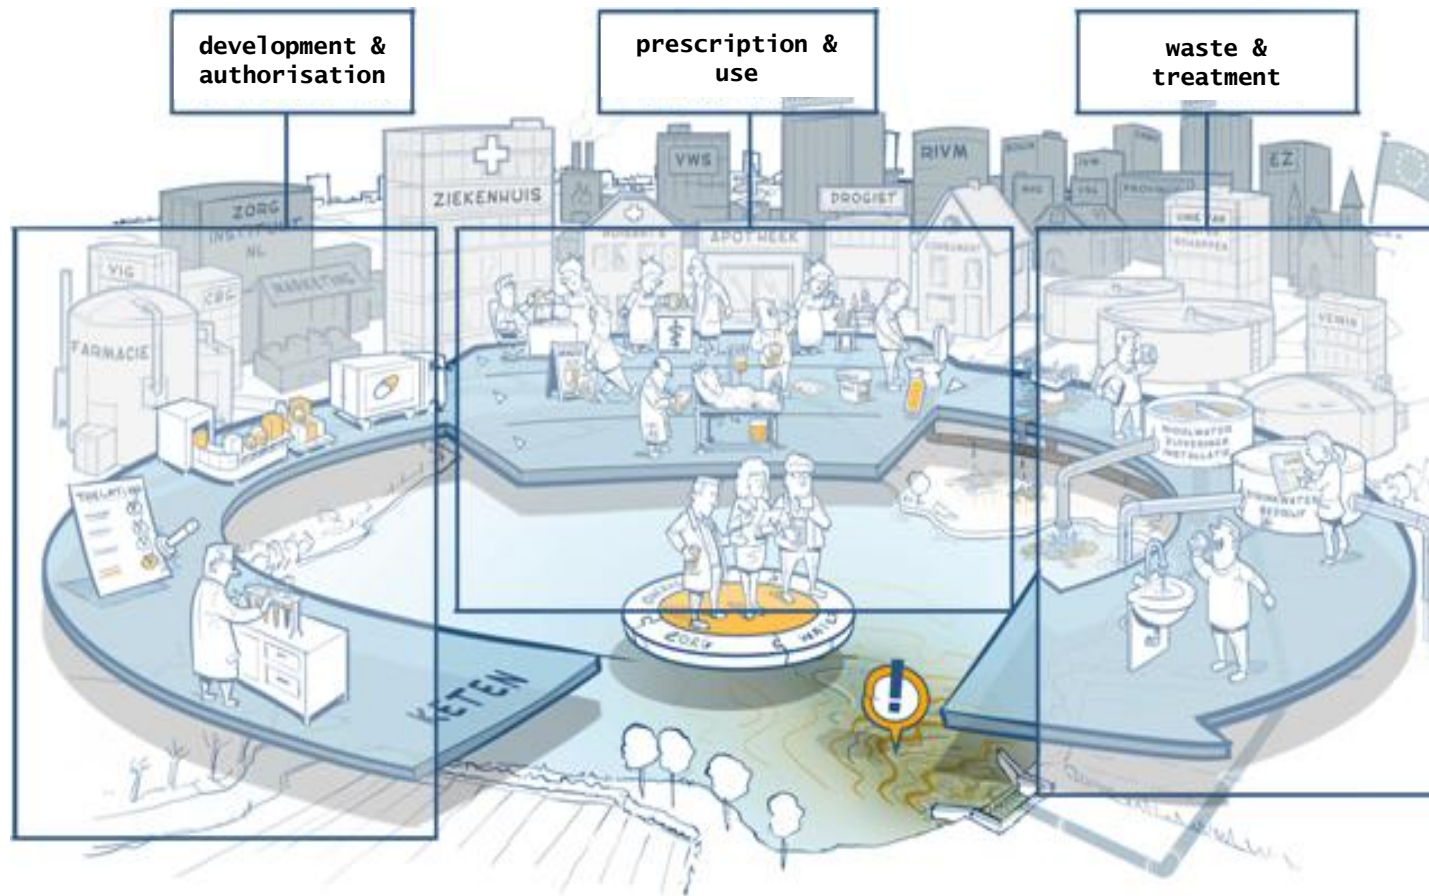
development & authorisation

prescription & use

waste & treatment

ZIEKENHUIS

VWS

RIVM

DROGIST

APOTHEEK

EZ

ZORG INSTITUUT NL

VIG

CBG

MARKETING

FARMACIE

TOELATING

KETEN

ZORG

WATER

RIOOLWATER ZUIVERINGS INSTALLATIE

DRINKWATER BEDRIJF

UNIE VAN WATERSCHAPPEN

VEWIN

PROVINCIE